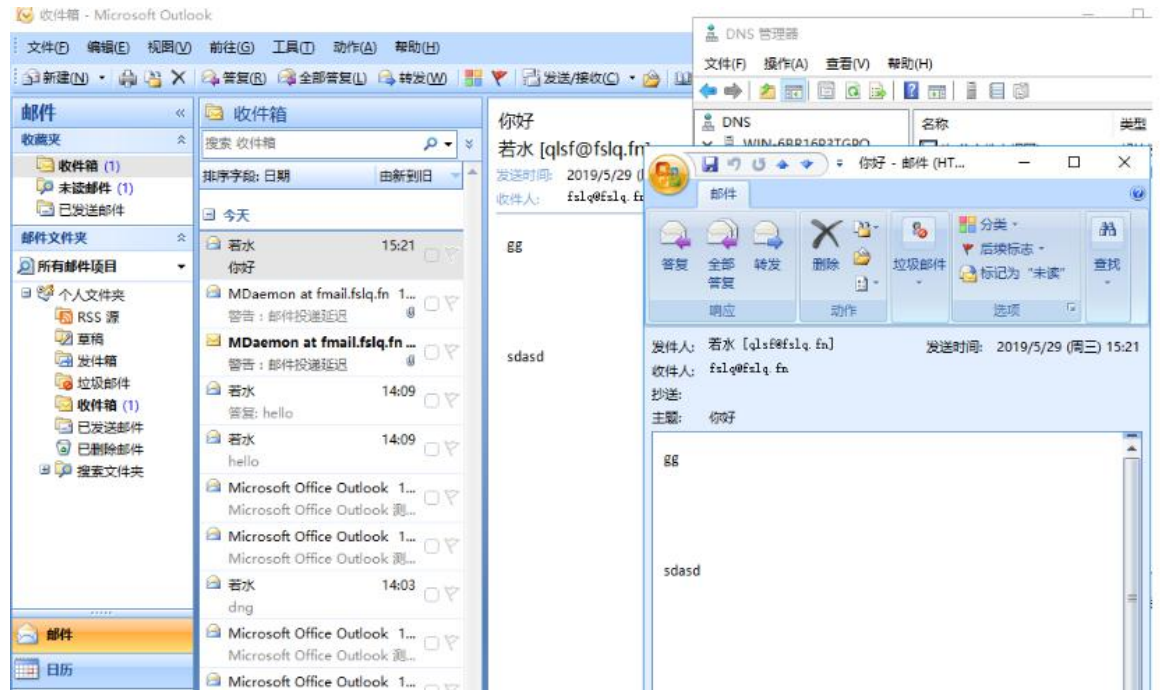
收件箱 - Microsoft Outlook

文件(F) 编辑(E) 视图(V) 前往(G) 工具(T) 动作(A) 帮助(H)

新建(N) 答复(R) 全部答复(L) 转发(W) 发送/接收(C)

邮件

收藏夹

收件箱 (1)
未读邮件 (1)
已发送邮件

邮件文件夹

所有邮件项目

个人文件夹
RSS 源
草稿
发件箱
垃圾邮件
收件箱 (1)
已发送邮件
已删除邮件
搜索文件夹

邮件

日历

收件箱

搜索 收件箱

排序字段: 日期 由新到旧

今天

若水 15:21
你好

MDaemon at fmail.fslq.fn 1...
警告：邮件投递延迟

MDaemon at fmail.fslq.fn ...
警告：邮件投递延迟

若水 14:09
答复: hello

若水 14:09
hello

Microsoft Office Outlook 1...
Microsoft Office Outlook 测...

Microsoft Office Outlook 1...
Microsoft Office Outlook 测...

若水 14:03
dng

Microsoft Office Outlook 1...
Microsoft Office Outlook 测...

Microsoft Office Outlook 1...

你好
若水 [qlsf@fslq.fn]
发送时间: 2019/5/29 (
收件人: fslq@fslq.fn

gg

sdasd

DNS 管理器
文件(F) 操作(A) 查看(V) 帮助(H)
DNS
WIN-6BR16P3TGPO
名称
类型

你好 - 邮件 (HT...

邮件

答复 全部答复 转发 删除 垃圾邮件 分类 后续标志 标记为"未读" 查找

响应 动作 选项

发件人: 若水 [qlsf@fslq.fn]
发送时间: 2019/5/29 (周三) 15:21
收件人: fslq@fslq.fn
抄送:
主题: 你好

gg

sdasd